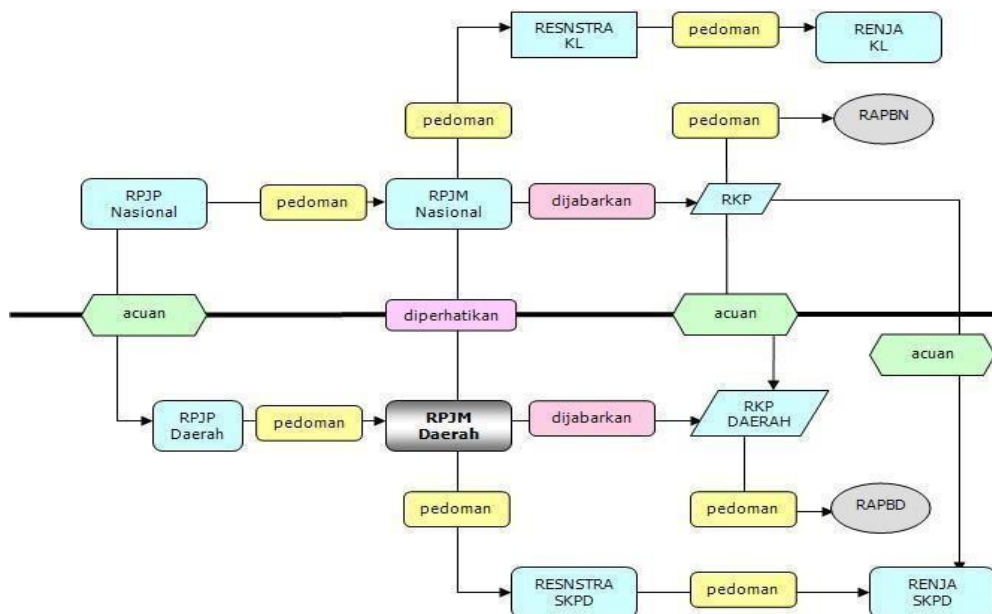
RESNSTRA KL

pedoman

RENJA KL

pedoman

pedoman

RAPBN

RPJP Nasional

pedoman

RPJM Nasional

dijabarkan

RKP

acuan

diperhatikan

acuan

acuan

RPJP Daerah

pedoman

RPJM Daerah

dijabarkan

RKP DAERAH

pedoman

pedoman

RAPBD

RESNSTRA SKPD

pedoman

RENJA SKPD